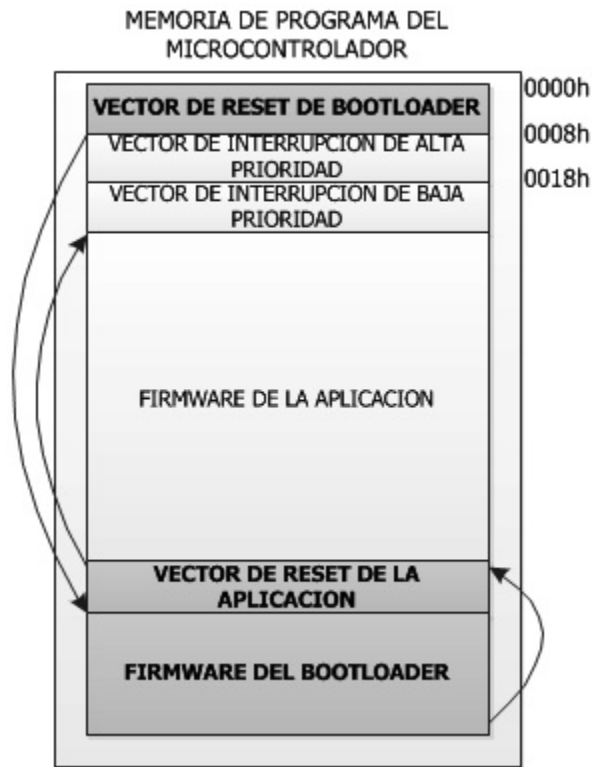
MEMORIA DE PROGRAMA DEL MICROCONTROLADOR

VECTOR DE RESET DE BOOTLOADER
0000h

VECTOR DE INTERRUPCION DE ALTA PRIORIDAD
0008h

VECTOR DE INTERRUPCION DE BAJA PRIORIDAD
0018h

FIRMWARE DE LA APLICACION

VECTOR DE RESET DE LA APLICACION

FIRMWARE DEL BOOTLOADER